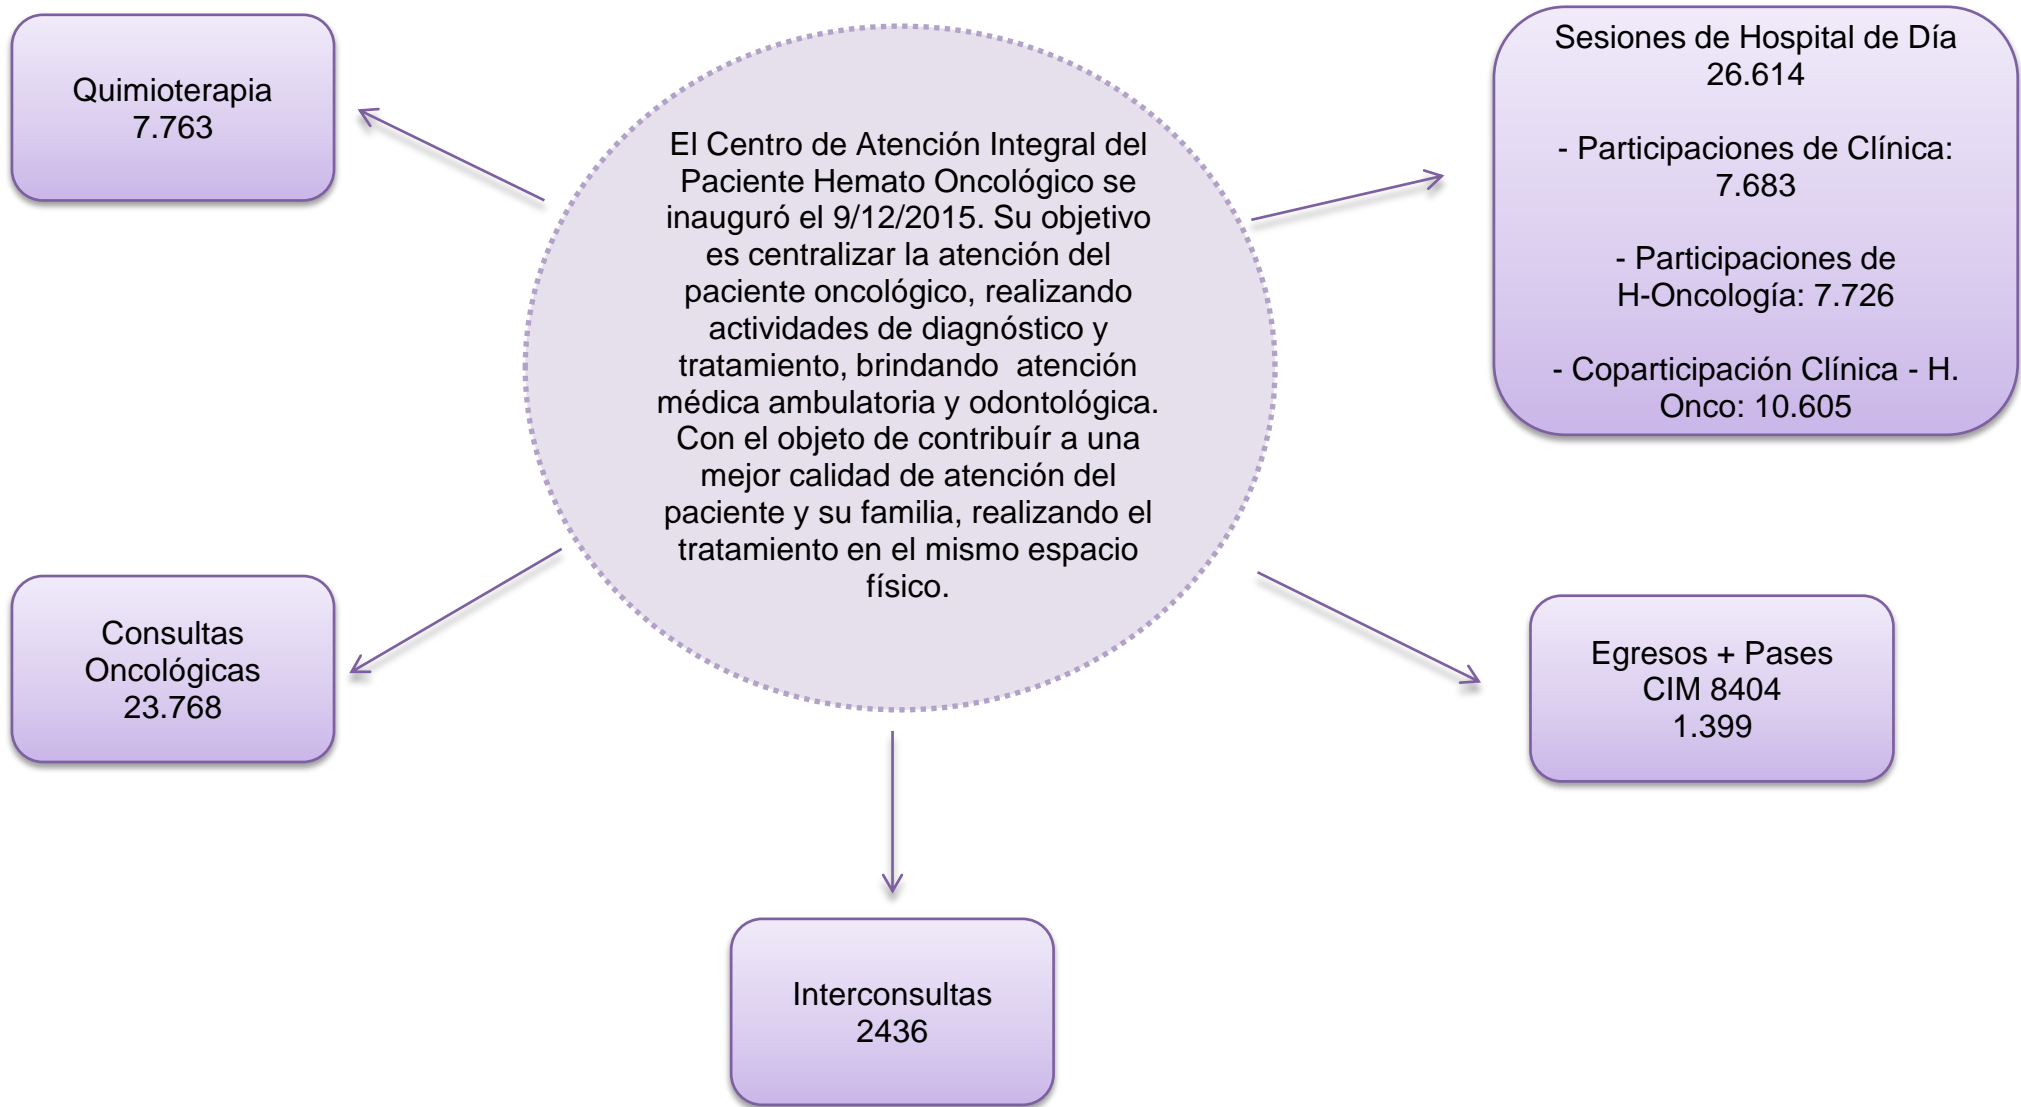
El Centro de Atención Integral del Paciente Hemato Oncológico se inauguró el 9/12/2015. Su objetivo es centralizar la atención del paciente oncológico, realizando actividades de diagnóstico y tratamiento, brindando atención médica ambulatoria y odontológica. Con el objeto de contribuír a una mejor calidad de atención del paciente y su familia, realizando el tratamiento en el mismo espacio físico.

Quimioterapia
7.763

Sesiones de Hospital de Día
26.614

- Participaciones de Clínica: 7.683

- Participaciones de H-Oncología: 7.726

- Coparticipación Clínica - H. Onco: 10.605

Consultas Oncológicas
23.768

Egresos + Pases
CIM 8404
1.399

Interconsultas
2436